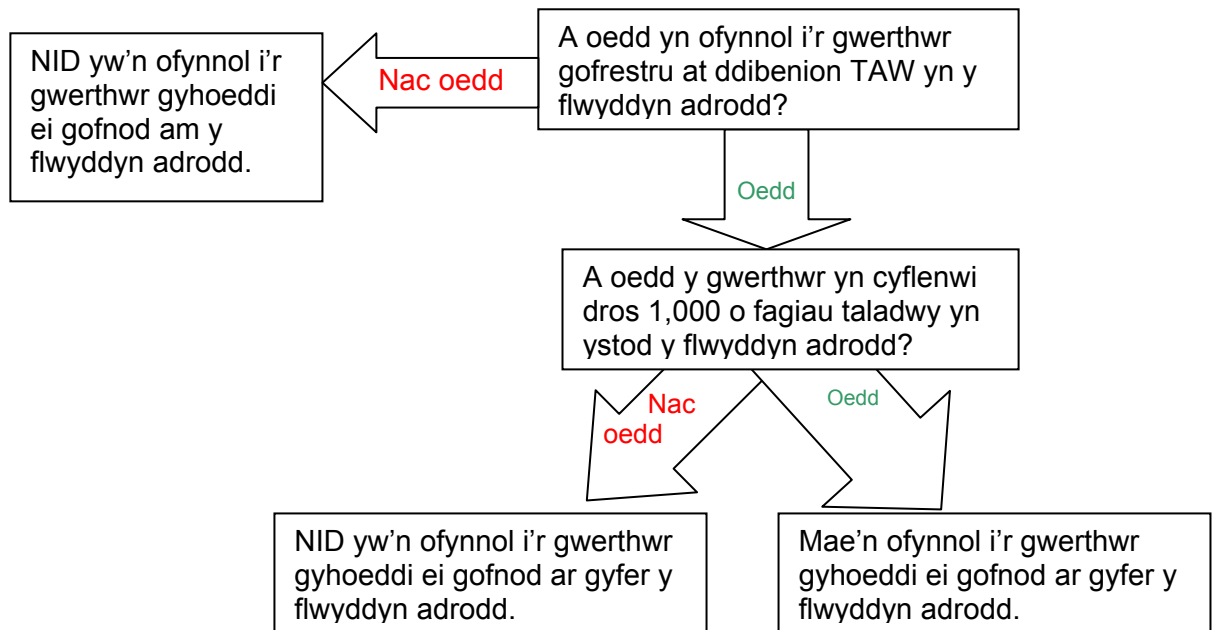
A oedd yn ofynnol i'r gwerthwr gofrestru at ddibenion TAW yn y flwyddyn adrodd?

Nac oedd

NID yw'n ofynnol i'r gwerthwr gyhoeddi ei gofnod am y flwyddyn adrodd.

Oedd

A oedd y gwerthwr yn cyflenwi dros 1,000 o fagiau taladwy yn ystod y flwyddyn adrodd?

Nac oedd

Oedd

NID yw'n ofynnol i'r gwerthwr gyhoeddi ei gofnod ar gyfer y flwyddyn adrodd.

Mae'n ofynnol i'r gwerthwr gyhoeddi ei gofnod ar gyfer y flwyddyn adrodd.